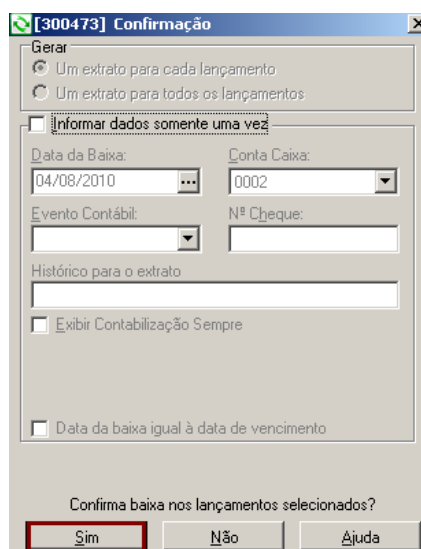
[300473] Confirmação
Gerar
Um extrato para cada lançamento
Um extrato para todos os lançamentos
Informar dados somente uma vez
Data da Baixa:
04/08/2010
Conta Caixa:
0002
Evento Contábil:
Nº Cheque:
Histórico para o extrato
Exibir Contabilização Sempre
Data da baixa igual à data de vencimento
Confirma baixa nos lançamentos selecionados?
Sim
Não
Ajuda